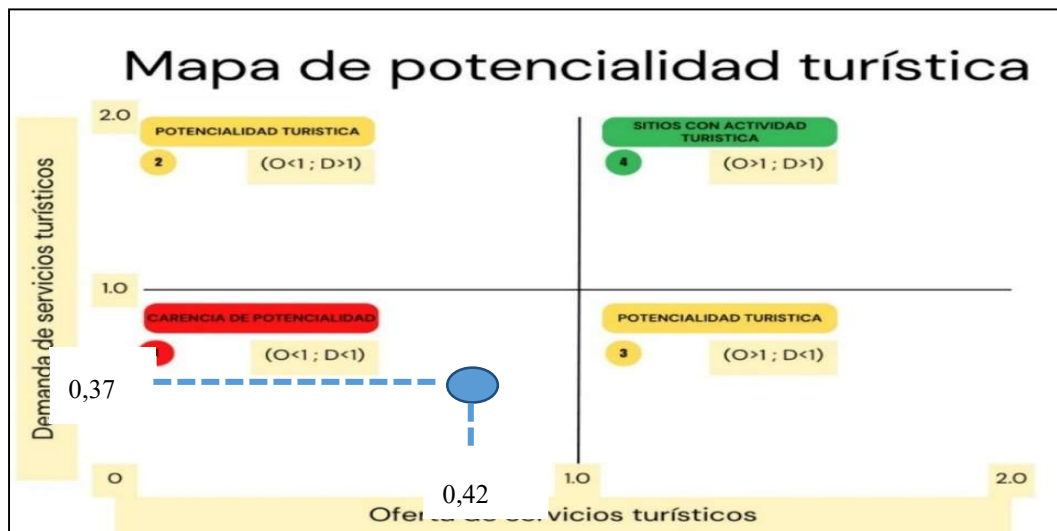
Mapa de potencialidad turística

2.0

POTENCIALIDAD TURISTICA

2

(O<1 ; D>1)

SITIOS CON ACTIVIDAD TURISTICA

4

(O>1 ; D>1)

1.0

CARENCIA DE POTENCIALIDAD

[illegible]

(O<1 ; D<1)

POTENCIALIDAD TURISTICA

3

(O>1 ; D<1)

0,37

Demanda de servicios turísticos

0

1.0

2.0

0,42

Ofe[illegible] servicios turísticos